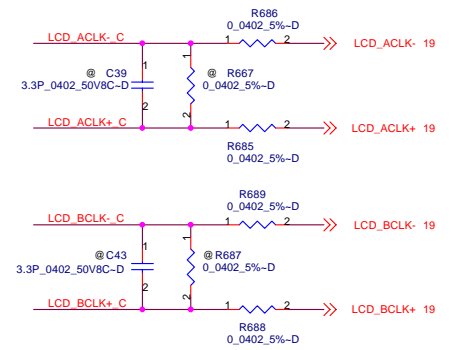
R686
0_0402_5%~D
LCD_ACLK-_C
1
2
LCD_ACLK- 19
@ C39
3.3P_0402_50V8C~D
1
2
1
2
@ R667
0_0402_5%~D
LCD_ACLK+_C
1
2
LCD_ACLK+ 19
R685
0_0402_5%~D

R689
0_0402_5%~D
LCD_BCLK-_C
1
2
LCD_BCLK- 19
@C43
3.3P_0402_50V8C~D
1
2
1
2
@R687
0_0402_5%~D
LCD_BCLK+_C
1
2
LCD_BCLK+ 19
R688
0_0402_5%~D